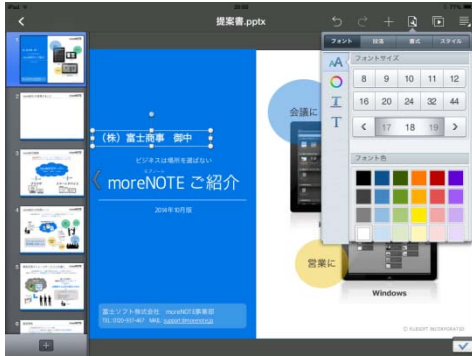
iPad

提案書.pptx

フォント 段落 書式 スタイル

フォントサイズ

| 8 | 9 | 10 | 11 | 12 |
|---|---|---|---|---|
| 16 | 20 | 24 | 32 | 44 |

< 17 18 19 >

フォント色

（株）富士商事　御中

ビジネスは場所を選ばない

モアノート
moreNOTE ご紹介

2014年10月版

富士ソフト株式会社　moreNOTE事業部
TEL: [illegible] MAIL: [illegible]

会議に

営業に

Windows

© FUJISOFT INCORPORATED

+